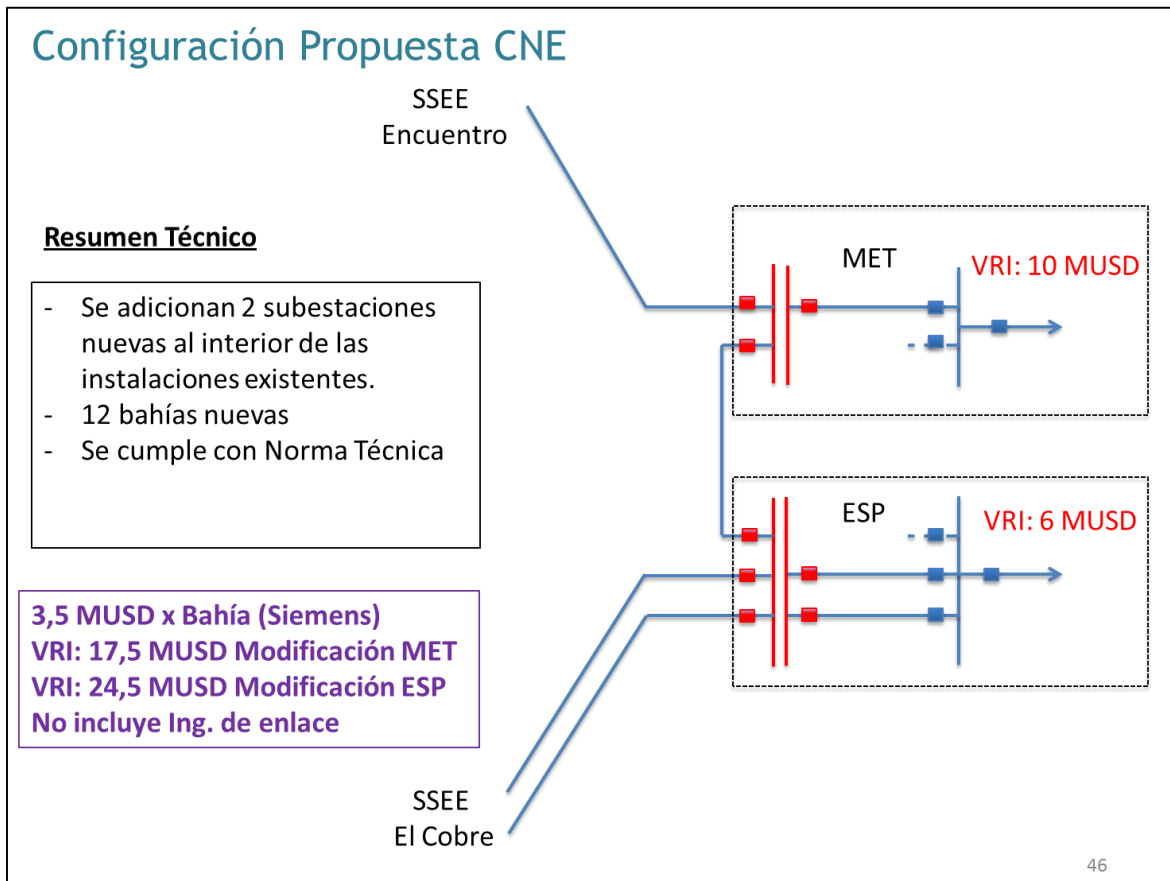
Configuración Propuesta CNE

SSEE
Encuentro

Resumen Técnico

- Se adicionan 2 subestaciones nuevas al interior de las instalaciones existentes.
- 12 bahías nuevas
- Se cumple con Norma Técnica

MET

VRI: 10 MUSD

ESP

VRI: 6 MUSD

3,5 MUSD x Bahía (Siemens)
VRI: 17,5 MUSD Modificación MET
VRI: 24,5 MUSD Modificación ESP
No incluye Ing. de enlace

SSEE
El Cobre

46